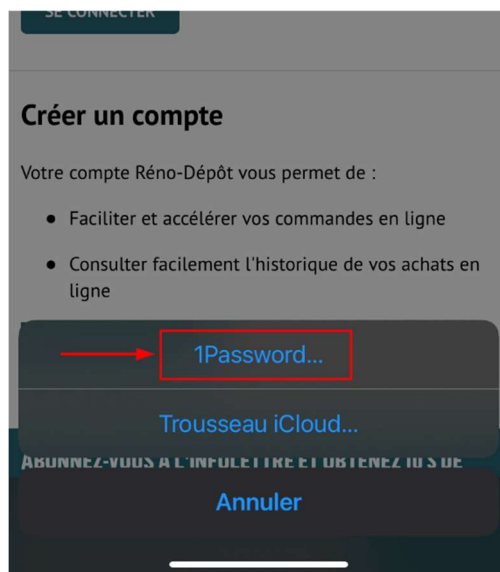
SE CONNECTER

Créer un compte

Votre compte Réno-Dépôt vous permet de :

- Faciliter et accélérer vos commandes en ligne
- Consulter facilement l'historique de vos achats en ligne

1Password...

Trousseau iCloud...

ABONNEZ-VOUS À L'INFOLETTRE ET OBTENEZ 10 $ DE

Annuler